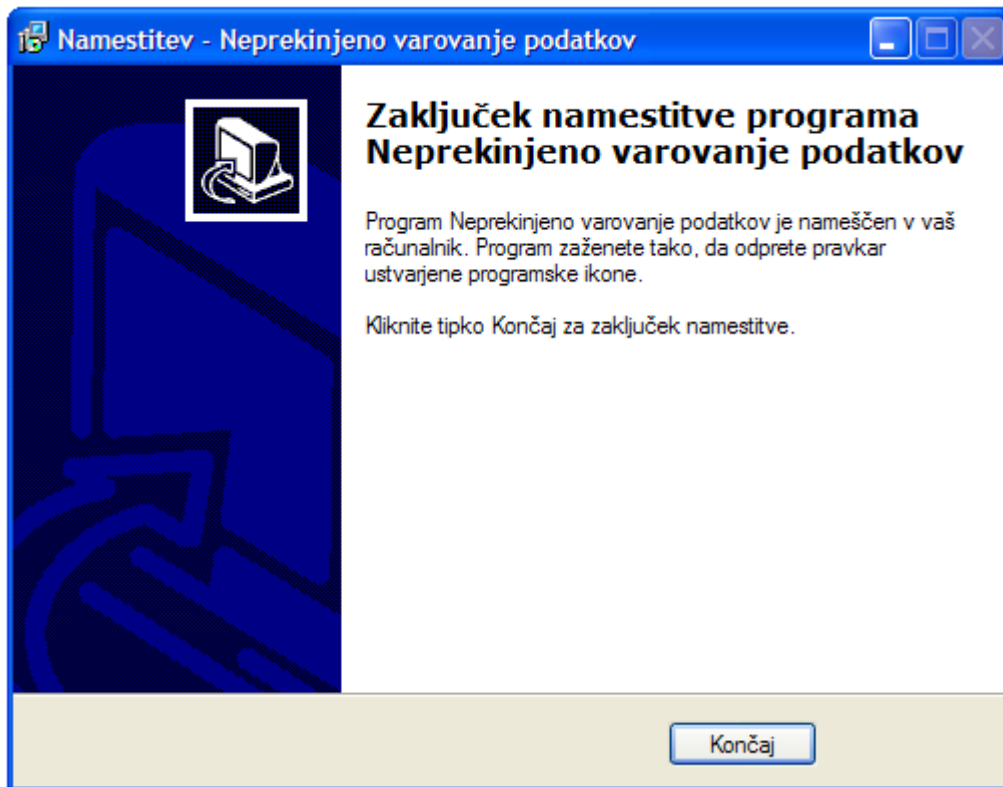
Namestitev - Neprekinjeno varovanje podatkov

Zaključek namestitve programa Neprekinjeno varovanje podatkov

Program Neprekinjeno varovanje podatkov je nameščen v vaš računalnik. Program zaženete tako, da odprete pravkar ustvarjene programske ikone.

Kliknite tipko Končaj za zaključek namestitve.

Končaj